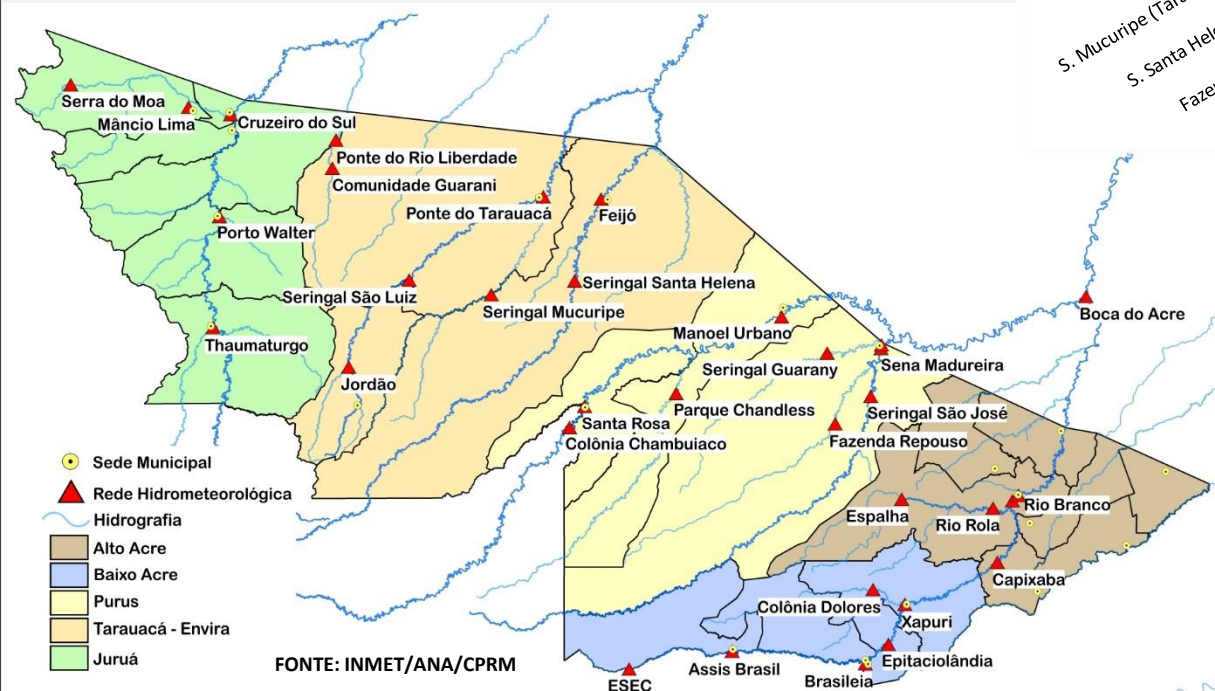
S. Mucuripe (Tar
S. Santa Hel
Fazen

Serra do Moa
Mâncio Lima
Cruzeiro do Sul
Ponte do Rio Liberdade
Comunidade Guarani
Ponte do Tarauacá
Feijó
Porto Walter
Seringal São Luiz
Seringal Santa Helena
Seringal Mucuripe
Boca do Acre
Thaumaturgo
Manoel Urbano
Sena Madureira
Jordão
Seringal Guarany
Parque Chandless
Seringal São José
Santa Rosa
Colônia Chambuiaco
Fazenda Repouso
Espalha
Rio Rola
Rio Branco
Capixaba
Colônia Dolores
Xapuri
Assis Brasil
Epitaciolândia
Brasileia
ESEC

Sede Municipal
Rede Hidrometeorológica
Hidrografia
Alto Acre
Baixo Acre
Purus
Tarauacá - Envira
Juruá

FONTE: INMET/ANA/CPRM